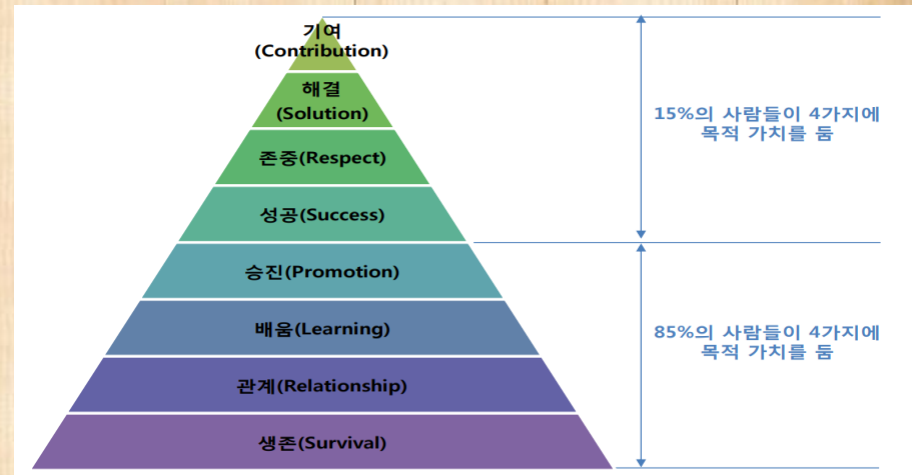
기여
(Contribution)

해결
(Solution)

존중(Respect)

성공(Success)

승진(Promotion)

배움(Learning)

관계(Relationship)

생존(Survival)

15%의 사람들이 4가지에 목적 가치를 둠

85%의 사람들이 4가지에 목적 가치를 둠